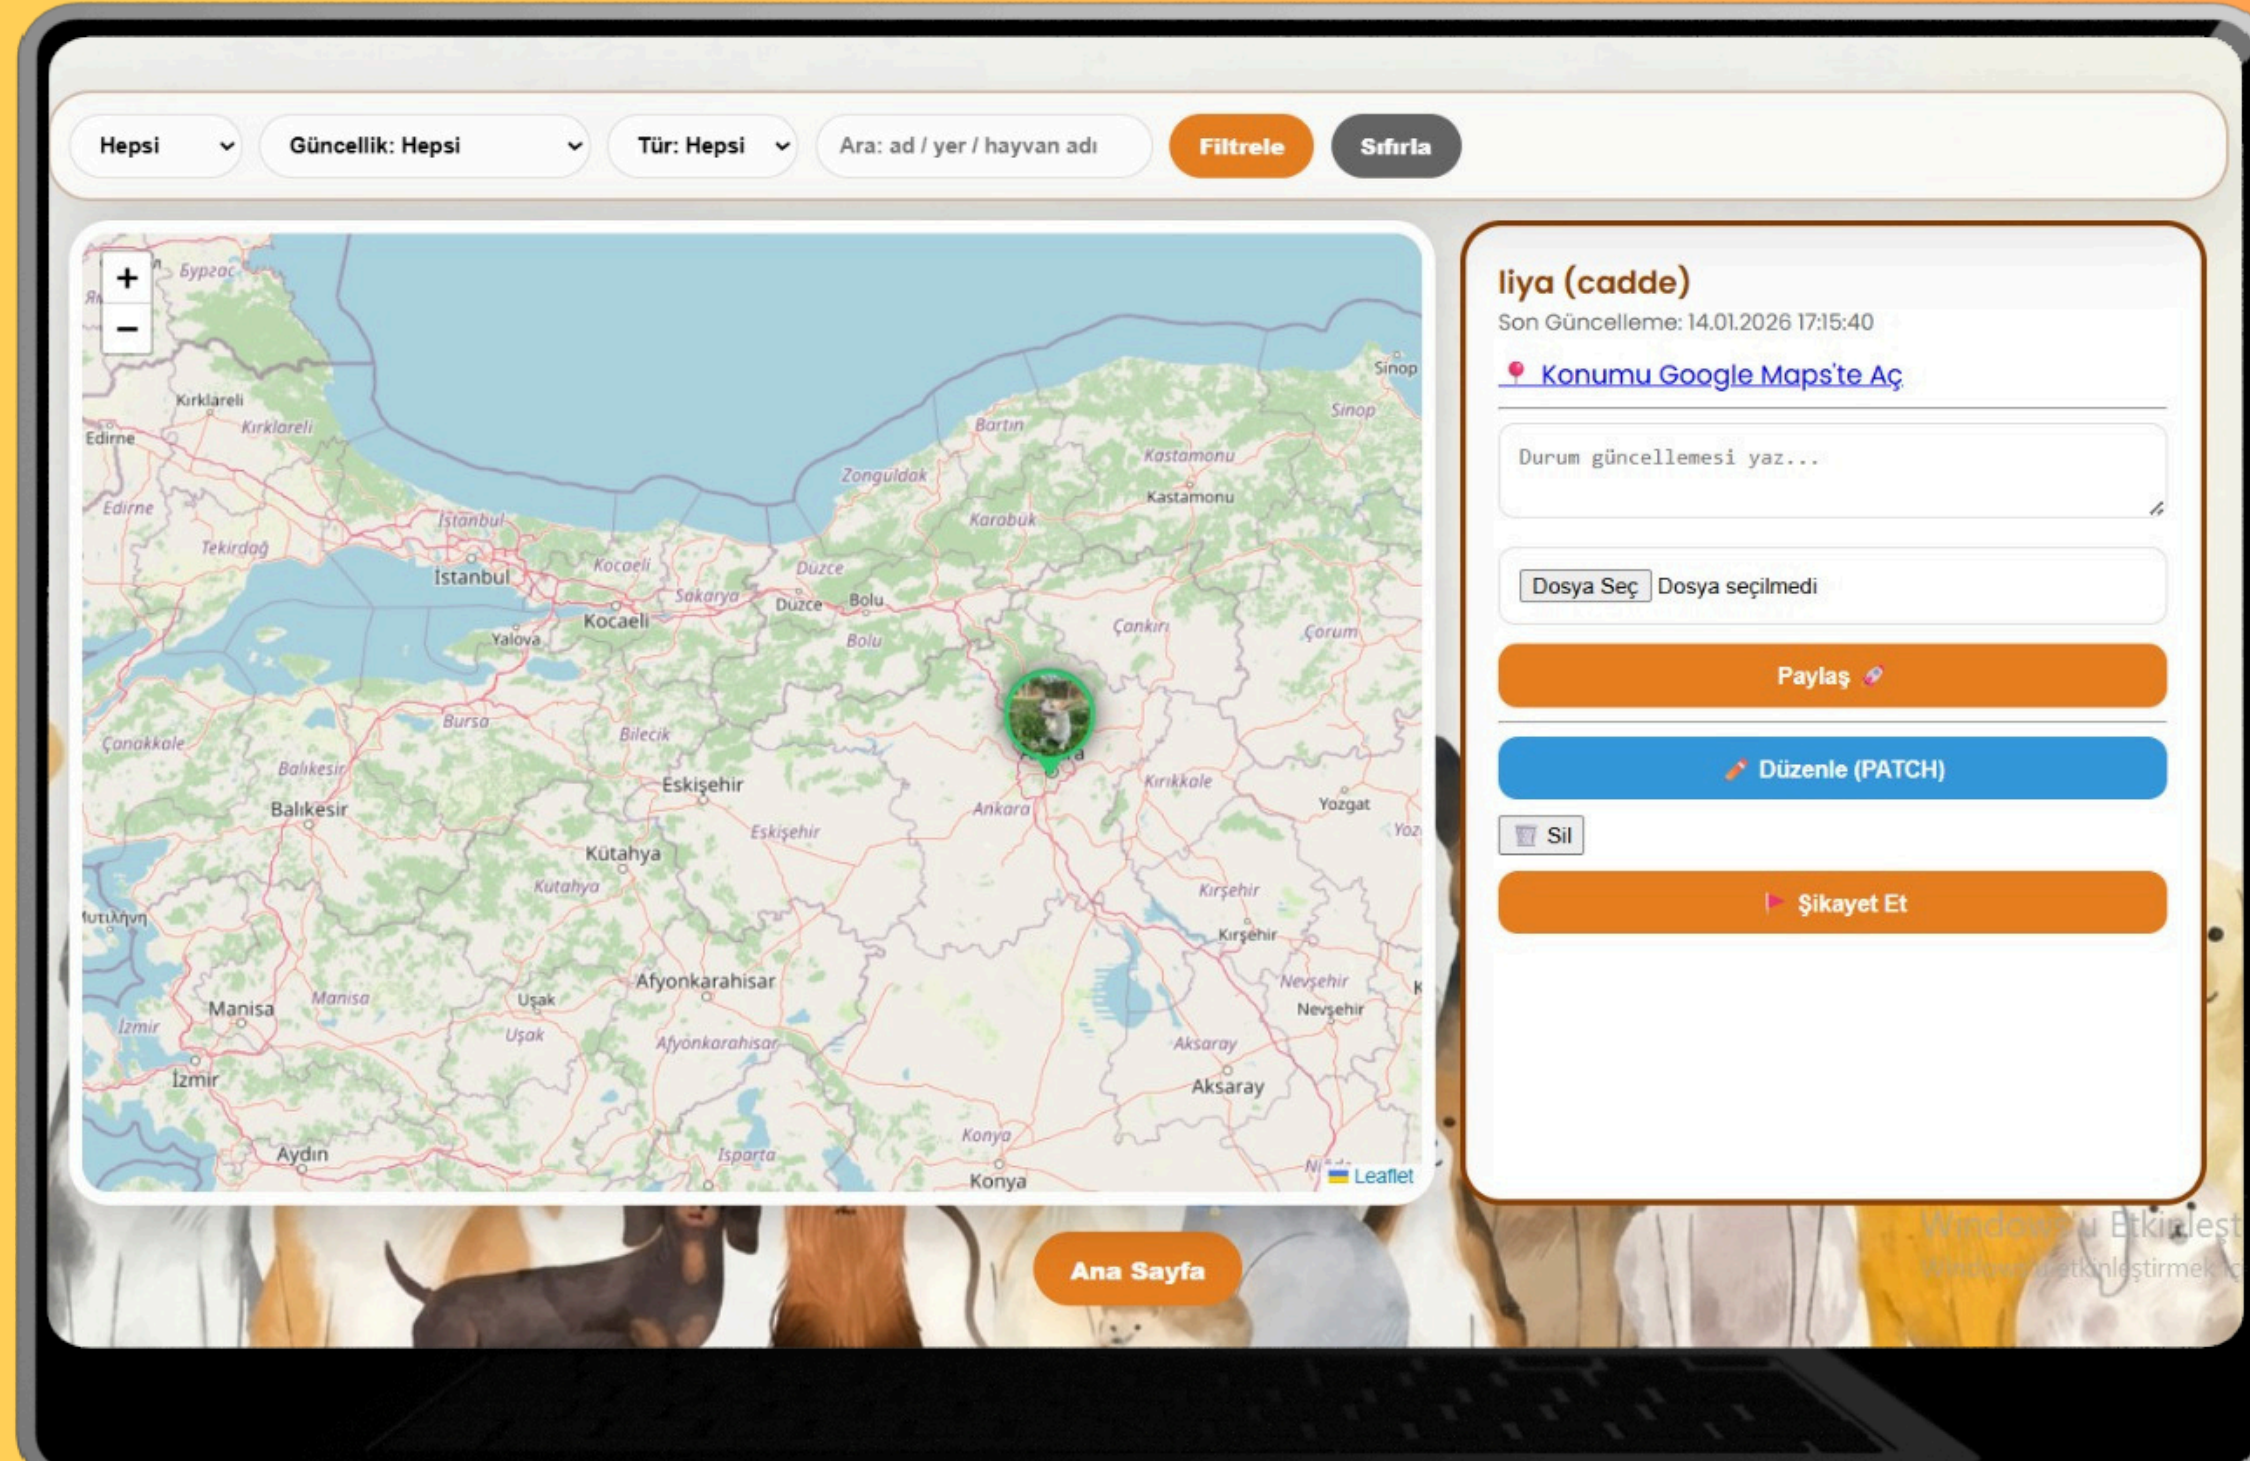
Hepsi
Güncellik: Hepsi
Tür: Hepsi
Ara: ad / yer / hayvan adı
Filtrele
Sıfırla

+
−
Бургас
Kırklareli
Kırklareli
Edirne
Edirne
Tekirdağ
İstanbul
İstanbul
Kocaeli
Kocaeli
Sakarya
Yalova
Düzce
Düzce
Bolu
Bolu
Zonguldak
Bartın
Karabük
Kastamonu
Kastamonu
Sinop
Sinop
Çankırı
Çorum
Bursa
Bilecik
Çanakkale
Balıkesir
Balıkesir
Eskişehir
Eskişehir
Ankara
Kırıkkale
Yozgat
Kütahya
Kütahya
Kırşehir
Kırşehir
Μυτιλήνη
Afyonkarahisar
Afyonkarahisar
Uşak
Uşak
Manisa
Manisa
Nevşehir
Nevşehir
İzmir
İzmir
Aksaray
Aksaray
Aydın
Isparta
Konya
Konya
Leaflet

liya (cadde)
Son Güncelleme: 14.01.2026 17:15:40
Konumu Google Maps'te Aç
Durum güncellemesi yaz...
Dosya Seç Dosya seçilmedi
Paylaş
Düzenle (PATCH)
Sil
Şikayet Et

Ana Sayfa

Windows'u Etkinleştir
Windows'u etkinleştirmek i